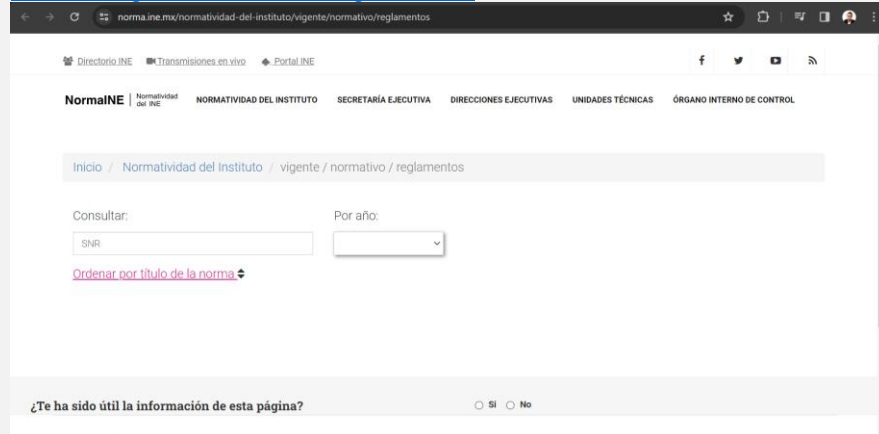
norma.ine.mx/normatividad-del-instituto/vigente/normativo/reglamentos

Directorio INE Transmisiones en vivo Portal INE

NormaINE | Normatividad del INE NORMATIVIDAD DEL INSTITUTO SECRETARÍA EJECUTIVA DIRECCIONES EJECUTIVAS UNIDADES TÉCNICAS ÓRGANO INTERNO DE CONTROL

Inicio / Normatividad del Instituto / vigente / normativo / reglamentos

Consultar:

SNR

Por año:

Ordenar por título de la norma

¿Te ha sido útil la información de esta página?

Si No